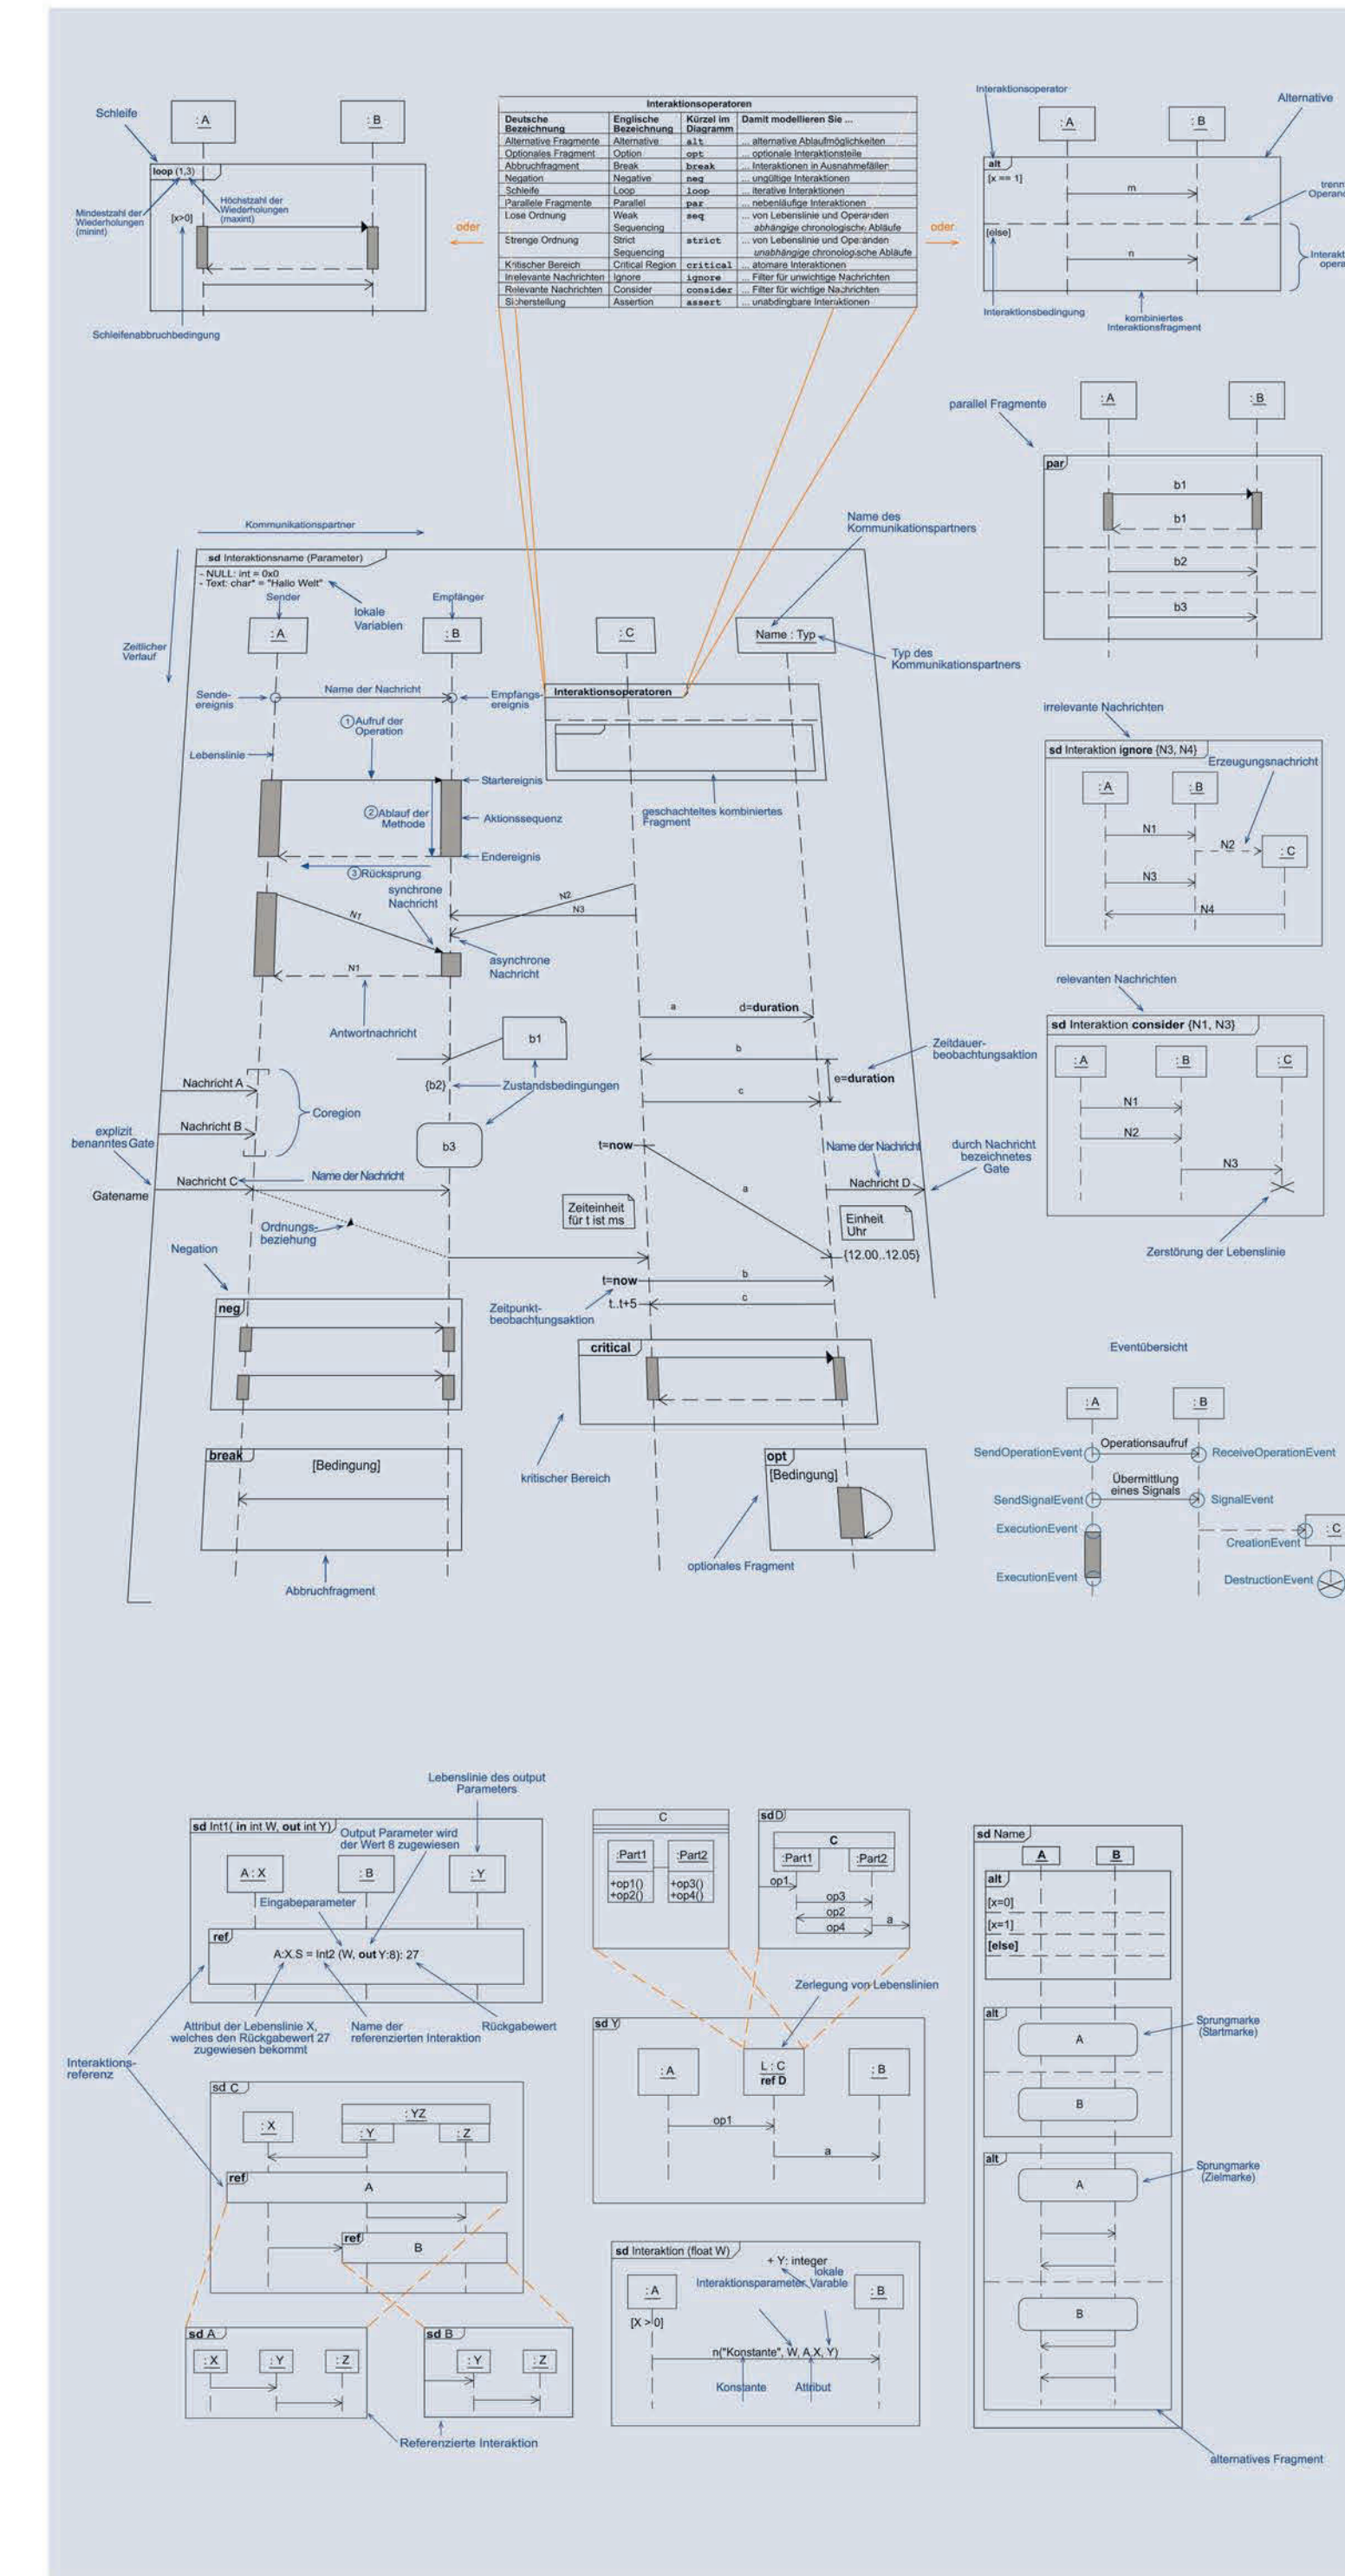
Schleife

:A

:B

loop (1,3)

Mindestzahl der Wiederholungen (minint)

Höchstzahl der Wiederholungen (maxint)

[x>0]

Schleifenabbruchbedingung

oder

| Interaktionsoperatoren | | | |
|---|---|---|---|
| Deutsche Bezeichnung | Englische Bezeichnung | Kürzel im Diagramm | Damit modellieren Sie ... |
| Alternative Fragmente | Alternative | alt | ... alternative Ablaufmöglichkeiten |
| Optionales Fragment | Option | opt | ... optionale Interaktionsteile |
| Abbruchfragment | Break | break | ... Interaktionen in Ausnahmefällen |
| Negation | Negative | neg | ... ungültige Interaktionen |
| Schleife | Loop | loop | ... iterative Interaktionen |
| Parallele Fragmente | Parallel | par | ... nebenläufige Interaktionen |
| Lose Ordnung | Weak Sequencing | seq | ... von Lebenslinie und Operanden abhängige chronologische Abläufe |
| Strenge Ordnung | Strict Sequencing | strict | ... von Lebenslinie und Operanden unabhängige chronologische Abläufe |
| Kritischer Bereich | Critical Region | critical | ... atomare Interaktionen |
| Irrelevante Nachrichten | Ignore | ignore | ... Filter für unwichtige Nachrichten |
| Relevante Nachrichten | Consider | consider | ... Filter für wichtige Nachrichten |
| Sicherstellung | Assertion | assert | ... unabdingbare Interaktionen |

oder

Interaktionsoperator

Alternative

:A

:B

alt

[x == 1]

m

trenn Operand

[else]

Interakt operan

n

Interaktionsbedingung

kombiniertes Interaktionsfragment

parallel Fragmente

:A

:B

par

b1

b1

b2

b3

Kommunikationspartner

Name des Kommunikationspartners

sd Interaktionsname (Parameter)

- NULL: int = 0x0
- Text: char* = "Hallo Welt"

lokale Variablen

Sender

Empfänger

Zeitlicher Verlauf

:A

:B

:C

Name : Typ

Typ des Kommunikationspartners

Sende-ereignis

Name der Nachricht

Empfangs-ereignis

Interaktionsoperatoren

①Aufruf der Operation

Lebenslinie

Startereignis

②Ablauf der Methode

Aktionssequenz

geschachteltes kombiniertes Fragment

Endereignis

③Rücksprung

synchrone Nachricht

N2

N3

N1

asynchrone Nachricht

N1

Antwortnachricht

a

d=duration

b1

b

Zeitdauer-beobachtungsaktion

Nachricht A

{b2}

Zustandsbedingungen

e=duration

Coregion

c

Nachricht B

explizit benanntes Gate

b3

t=now

Name der Nachricht

durch Nachricht bezeichnetes Gate

Nachricht C

Name der Nachricht

Nachricht D

Gatename

a

Zeiteinheit für t ist ms

Einheit Uhr

Ordnungs-beziehung

{12.00..12.05}

Negation

t=now

b

Zeitpunkt-beobachtungsaktion

t..t+5

c

neg

critical

kritischer Bereich

break

[Bedingung]

opt

[Bedingung]

optionales Fragment

Abbruchfragment

irrelevante Nachrichten

sd Interaktion ignore {N3, N4}

Erzeugungsnachricht

:A

:B

N1

N2

:C

N3

N4

relevanten Nachrichten

sd Interaktion consider {N1, N3}

:A

:B

:C

N1

N2

N3

Zerstörung der Lebenslinie

Eventübersicht

:A

:B

SendOperationEvent

Operationsaufruf

ReceiveOperationEvent

Übermittlung eines Signals

SendSignalEvent

SignalEvent

ExecutionEvent

:C

CreationEvent

ExecutionEvent

DestructionEvent

Lebenslinie des output Parameters

sd Int1( in int W, out int Y)

Output Parameter wird der Wert 8 zugewiesen

A : X

:B

:Y

Eingabeparameter

ref

A:X.S = Int2 (W, out Y:8): 27

Attribut der Lebenslinie X, welches den Rückgabewert 27 zugewiesen bekommt

Name der referenzierten Interaktion

Rückgabewert

Interaktions-referenz

sd C

:X

:YZ

:Y

:Z

ref

A

ref

B

sd A

:X

:Y

:Z

sd B

:Y

:Z

Referenzierte Interaktion

C

:Part1

:Part2

+op1()
+op2()

+op3()
+op4()

sd D

C

:Part1

:Part2

op1

op3

op2

op4

a

Zerlegung von Lebenslinien

sd Y

:A

L : C
ref D

:B

op1

a

sd Interaktion (float W)

+ Y: integer

lokale

Interaktionsparameter Varable

:A

:B

[X > 0]

n("Konstante", W, A.X, Y)

Konstante

Attribut

sd Name

A

B

alt

[x=0]

[x=1]

[else]

alt

A

Sprungmarke (Startmarke)

B

alt

A

Sprungmarke (Zielmarke)

B

alternatives Fragment